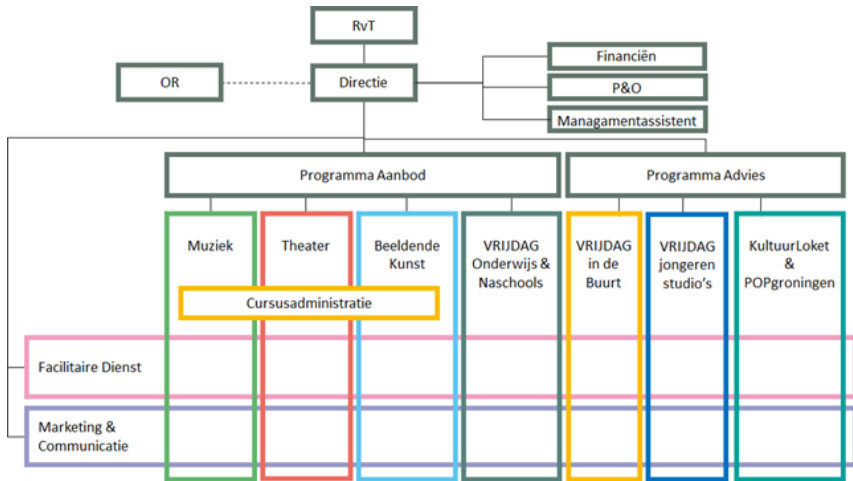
RvT

OR

Directie

Financiën

P&O

Managamentassistent

Programma Aanbod

Programma Advies

Muziek

Theater

Beeldende Kunst

VRIJDAG Onderwijs & Naschools

VRIJDAG in de Buurt

VRIJDAG jongeren studio's

KultuurLoket & POPgroningen

Cursusadministratie

Facilitaire Dienst

Marketing & Communicatie